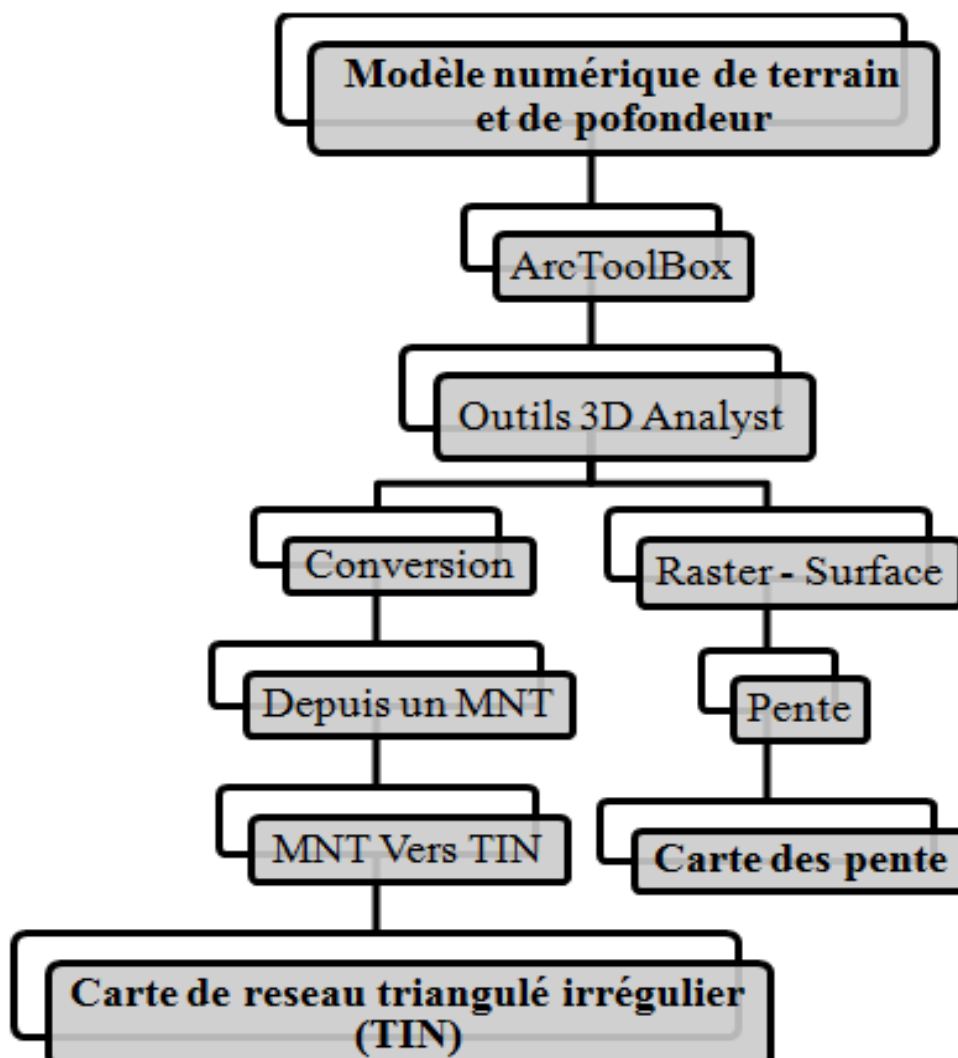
Modèle numérique de terrain et de pofondeur

ArcToolBox

Outils 3D Analyst

Conversion

Depuis un MNT

MNT Vers TIN

Carte de reseau triangulé irrégulier (TIN)

Raster - Surface

Pente

Carte des pente